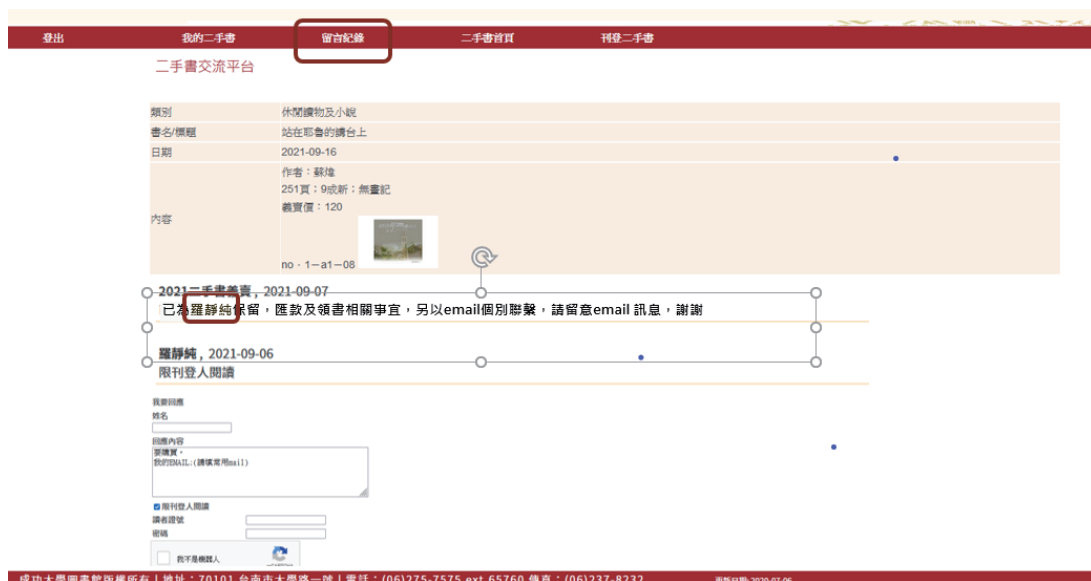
登出　我的二手書　留言紀錄　二手書首頁　刊登二手書

二手書交流平台

| 類別 | 休閒讀物及小說 |
|---|---|
| 書名/標題 | 站在耶魯的讀台上 |
| 日期 | 2021-09-16 |
| 內容 | 作者：蘇煒<br>251頁；9成新；無畫記<br>義賣價：120<br>no．1－a1－08 |

2021二手書義賣, 2021-09-07
已為羅靜純保留，匯款及領書相關事宜，另以email個別聯繫，請留意email 訊息，謝謝

羅靜純, 2021-09-06
限刊登人閱讀

我要回應
姓名
回應內容
要購買，
我的EMAIL:(請填常用mail)
限刊登人閱讀
讀者證號
密碼
我不是機器人

成功大學圖書館版權所有 | 地址：70101 台南市大學路一號 | 電話：(06)275-7575 ext 65760 傳真：(06)237-8232
更新日期: 2020-07-06